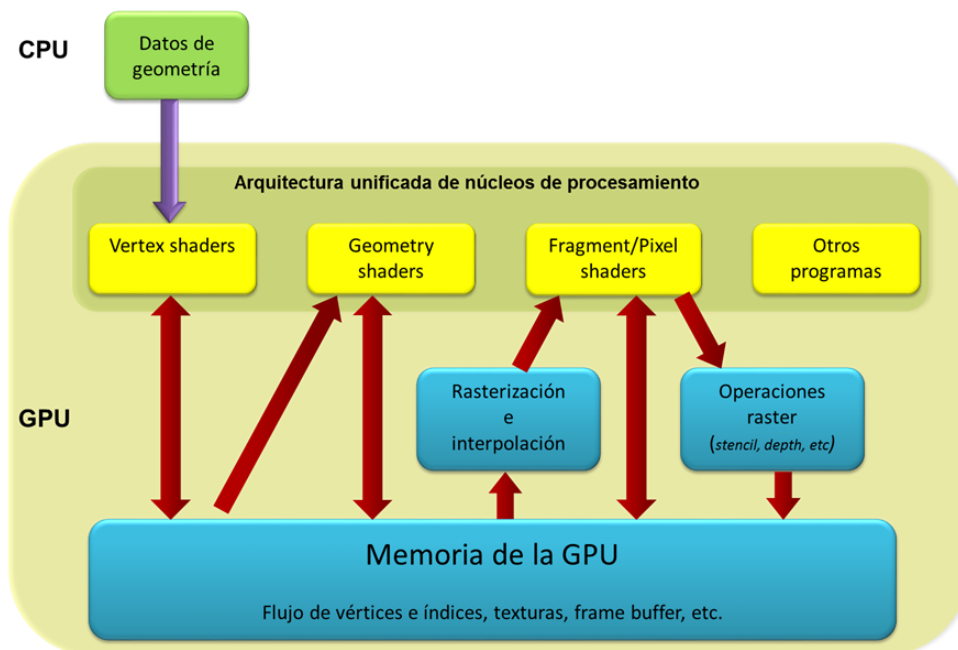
CPU

Datos de geometría

Arquitectura unificada de núcleos de procesamiento

Vertex shaders

Geometry shaders

Fragment/Pixel shaders

Otros programas

GPU

Rasterización e interpolación

Operaciones raster (stencil, depth, etc)

Memoria de la GPU

Flujo de vértices e índices, texturas, frame buffer, etc.